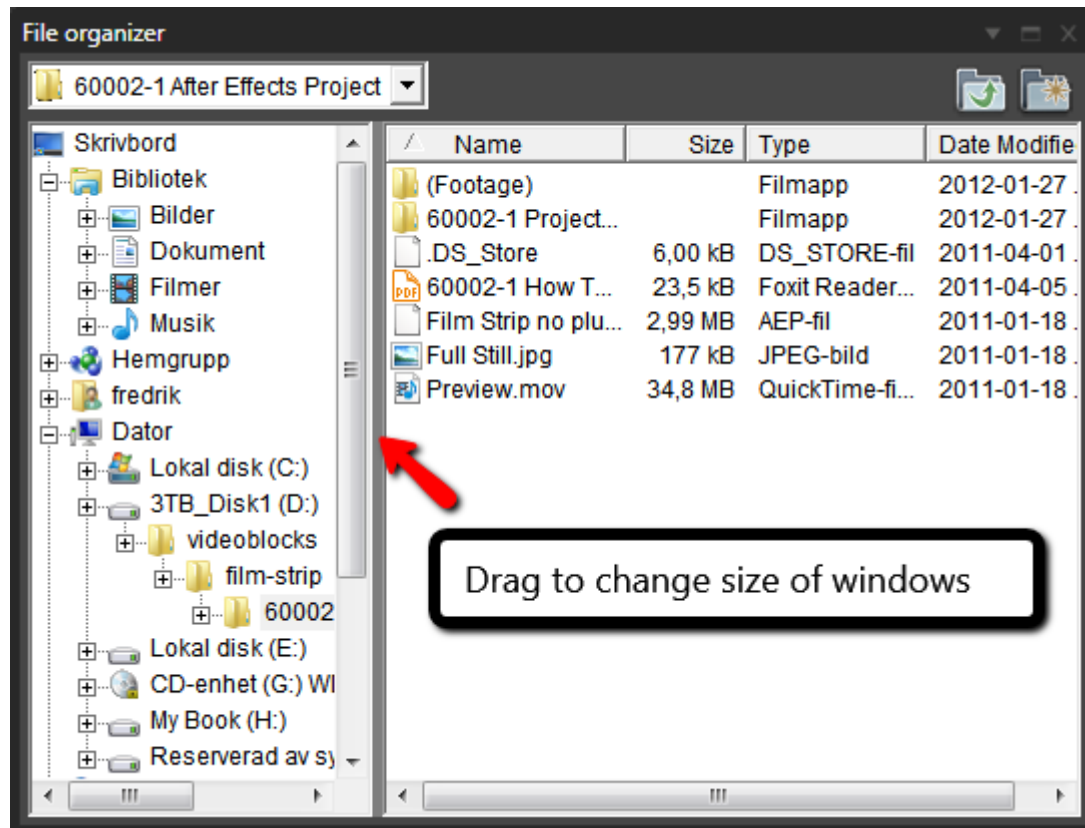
File organizer

60002-1 After Effects Project

Skrivbord
Bibliotek
Bilder
Dokument
Filmer
Musik
Hemgrupp
fredrik
Dator
Lokal disk (C:)
3TB_Disk1 (D:)
videoblocks
film-strip
60002
Lokal disk (E:)
CD-enhet (G:) WI
My Book (H:)
Reserverad av sy

| Name | Size | Type | Date Modifie |
|---|---|---|---|
| (Footage) | | Filmapp | 2012-01-27 . |
| 60002-1 Project... | | Filmapp | 2012-01-27 . |
| .DS_Store | 6,00 kB | DS_STORE-fil | 2011-04-01 . |
| 60002-1 How T... | 23,5 kB | Foxit Reader... | 2011-04-05 . |
| Film Strip no plu... | 2,99 MB | AEP-fil | 2011-01-18 . |
| Full Still.jpg | 177 kB | JPEG-bild | 2011-01-18 . |
| Preview.mov | 34,8 MB | QuickTime-fi... | 2011-01-18 . |

Drag to change size of windows